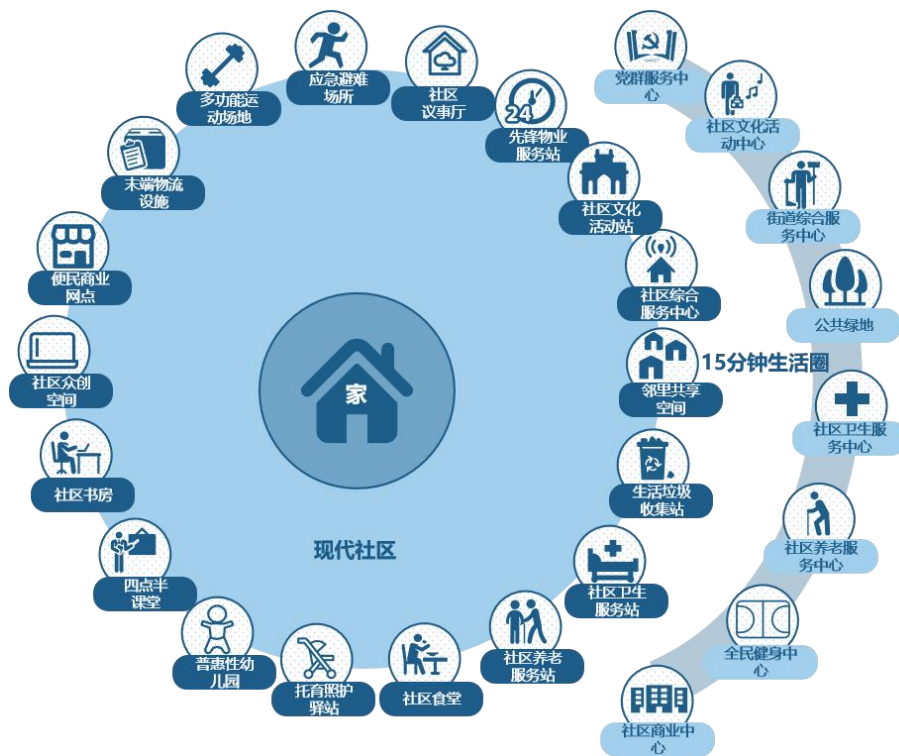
应急避难场所

社区议事厅

多功能运动场地

24

先锋物业服务站

末端物流设施

社区文化活动站

便民商业网点

社区综合服务中心

社区众创空间

邻里共享空间

家

社区书房

生活垃圾收集站

现代社区

四点半课堂

社区卫生服务站

普惠性幼儿园

托育照护驿站

社区食堂

社区养老服务站

党群服务中心

社区文化活动中心

街道综合服务中心

公共绿地

15分钟生活圈

社区卫生服务中心

社区养老服务中心

全民健身中心

社区商业中心